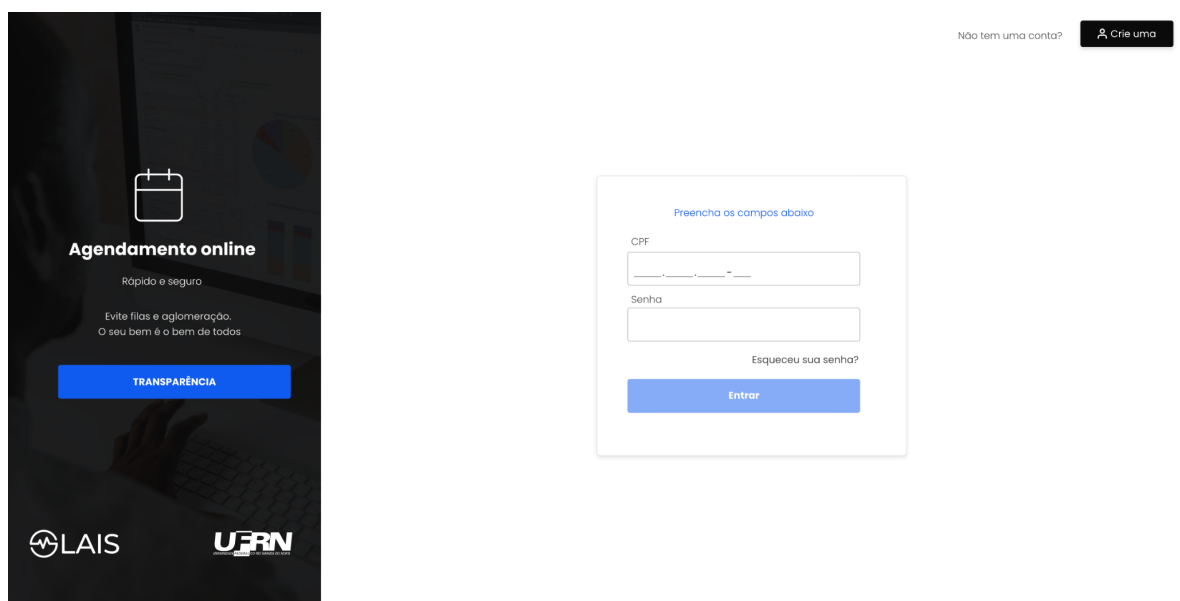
Agendamento online

Rápido e seguro

Evite filas e aglomeração.
O seu bem é o bem de todos

TRANSPARÊNCIA

LAIS

UFRN

Não tem uma conta?

Crie uma

Preencha os campos abaixo

CPF

___.___.___-__

Senha

Esqueceu sua senha?

Entrar